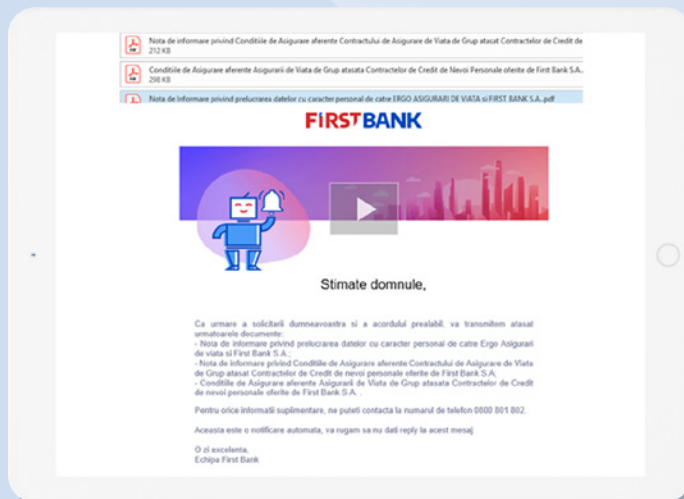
Nota de informare privind Conditiile de Asigurare aferente Contractului de Asigurare de Viata de Grup atasat Contractelor de Credit de
212 KB

Conditiile de Asigurare aferente Asigurarii de Viata de Grup atasata Contractelor de Credit de Nevoi Personale oferite de First Bank S.A.
298 KB

Nota de Informare privind prelucrarea datelor cu caracter personal de catre ERGO ASIGURARI DE VIATA si FIRST BANK S.A..pdf

FIRSTBANK

Stimate domnule,

Ca urmare a solicitarii dumneavoastra si a acordului prealabil, va transmitem atasat urmatoarele documente:
- Nota de informare privind prelucrarea datelor cu caracter personal de catre Ergo Asigurari de viata si First Bank S.A.;
- Nota de informare privind Conditiile de Asigurare aferente Contractului de Asigurare de Viata de Grup atasat Contractelor de Credit de nevoi personale oferite de First Bank S.A.;
- Conditiile de Asigurare aferente Asigurarii de Viata de Grup atasata Contractelor de Credit de nevoi personale oferite de First Bank S.A..

Pentru orice informatii suplimentare, ne puteti contacta la numarul de telefon 0800 801 802.

Aceasta este o notificare automata, va rugam sa nu dati reply la acest mesaj.

O zi excelenta,
Echipa First Bank